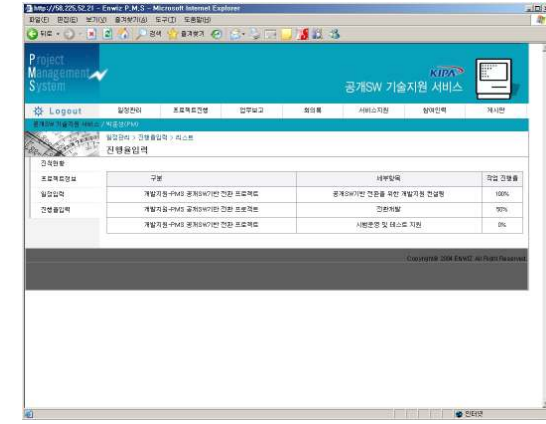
http://58.225.52.21 - Enwiz P.M.S - Microsoft Internet Explorer

파일(F) 편집(E) 보기(V) 즐겨찾기(A) 도구(T) 도움말(H)

뒤로 검색 즐겨찾기

Project Management System

KIPA

공개SW 기술지원 서비스

Logeout

일정관리 프로젝트진행 업무보고 회의록 서비스지원 참여인력 게시판

공개SW 기술지원 서비스 / 박종성(PM)

일정관리 > 진행율입력 > 리스트

진행율입력

진척현황

프로젝트정보

일정입력

진행율입력

| 구분 | 세부항목 | 작업 진행율 |
|---|---|---|
| 개발지원-PMS 공개SW기반 전환 프로젝트 | 공개SW기반 전환을 위한 개발지원 컨설팅 | 100% |
| 개발지원-PMS 공개SW기반 전환 프로젝트 | 전환개발 | 50% |
| 개발지원-PMS 공개SW기반 전환 프로젝트 | 시범운영 및 테스트 지원 | 0% |

Copyright© 2006 EnWiz All Right Reserved.

인터넷